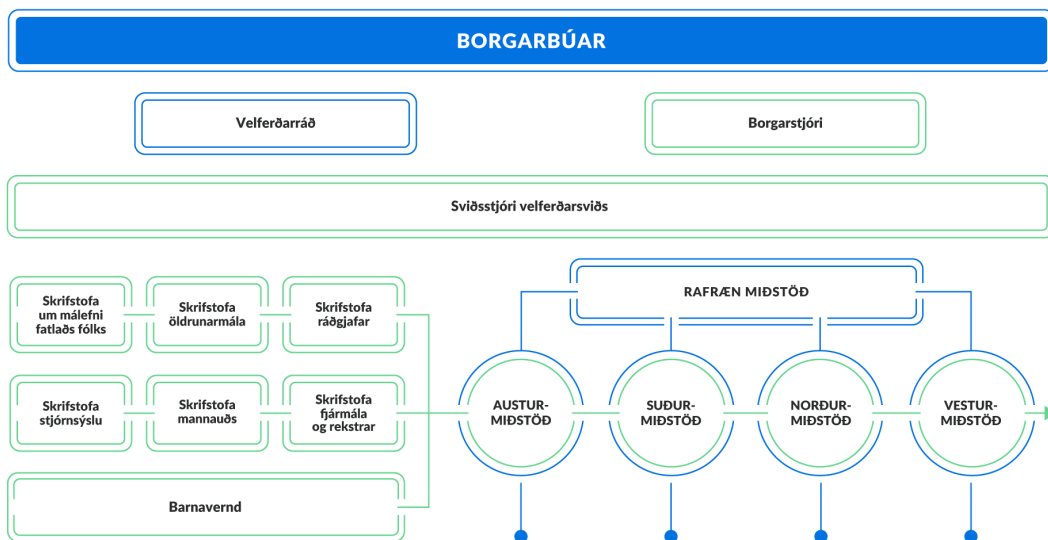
BORGARBÚAR

Velferðarráð

Borgarstjóri

Sviðsstjóri velferðarsviðs

Skrifstofa um málefni fatlaðs fólks

Skrifstofa öldrunarmála

Skrifstofa ráðgjafar

Skrifstofa stjórnsýslu

Skrifstofa mannauðs

Skrifstofa fjármála og rekstrar

Barnavernd

RAFRÆN MIÐSTÖÐ

AUSTURMIÐSTÖÐ

SUÐURMIÐSTÖÐ

NORÐURMIÐSTÖÐ

VESTURMIÐSTÖÐ